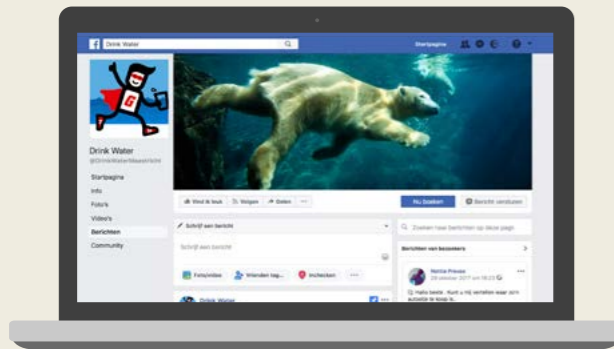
Drink Water

Startpagina

Drink Water
@DrinkWaterMaastricht

Startpagina
Info
Foto's
Video's
Berichten
Community

Vind ik leuk
Volgen
Delen
...

Nu boeken
Bericht verzenden

Schrijf een bericht
Schrijf een bericht

Foto/video
Vrienden tag...
Inchecken
...

Drink Water

Zoeken naar berichten op deze pagi

Berichten van bezoekers

Nathie Preuss
26 oktober 2017 om 18:23
Hallo beste . Kunt u mij vertellen waar som autootje te koop is...